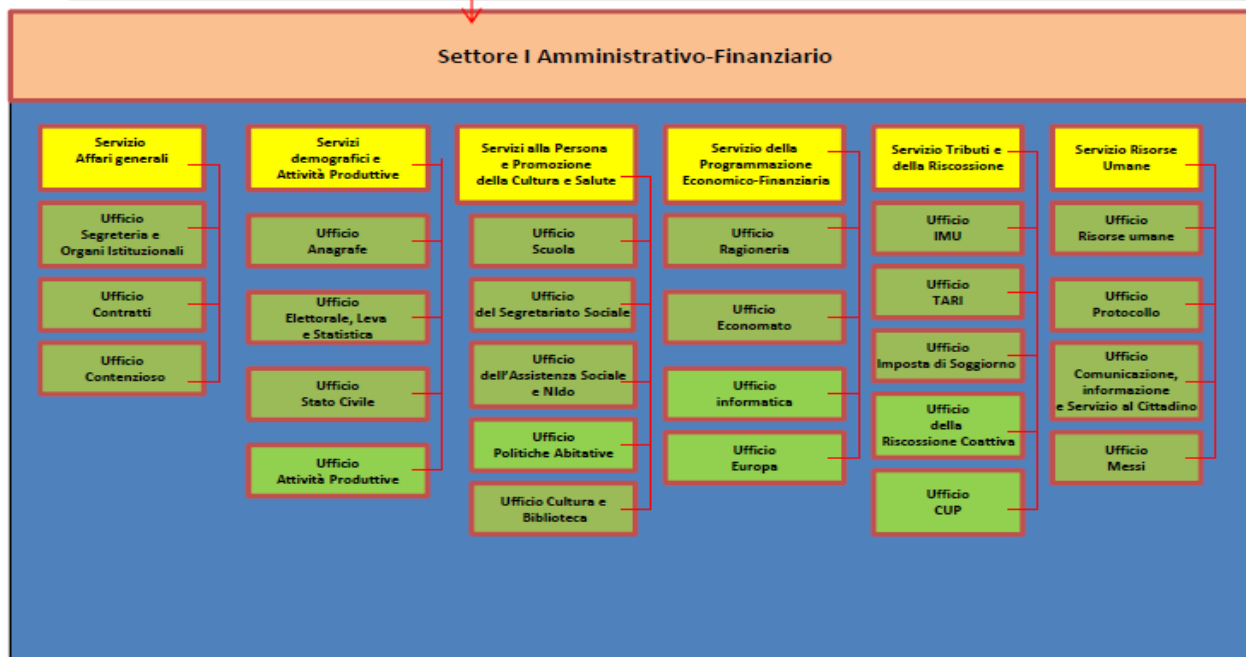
Settore I Amministrativo-Finanziario

Servizio Affari generali

Ufficio Segreteria e Organi Istituzionali

Ufficio Contratti

Ufficio Contenzioso

Servizi demografici e Attività Produttive

Ufficio Anagrafe

Ufficio Elettorale, Leva e Statistica

Ufficio Stato Civile

Ufficio Attività Produttive

Servizi alla Persona e Promozione della Cultura e Salute

Ufficio Scuola

Ufficio del Segretariato Sociale

Ufficio dell'Assistenza Sociale e Nido

Ufficio Politiche Abitative

Ufficio Cultura e Biblioteca

Servizio della Programmazione Economico-Finanziaria

Ufficio Ragioneria

Ufficio Economato

Ufficio informatica

Ufficio Europa

Servizio Tributi e della Riscossione

Ufficio IMU

Ufficio TARI

Ufficio Imposta di Soggiorno

Ufficio della Riscossione Coattiva

Ufficio CUP

Servizio Risorse Umane

Ufficio Risorse umane

Ufficio Protocollo

Ufficio Comunicazione, informazione e Servizio al Cittadino

Ufficio Messi